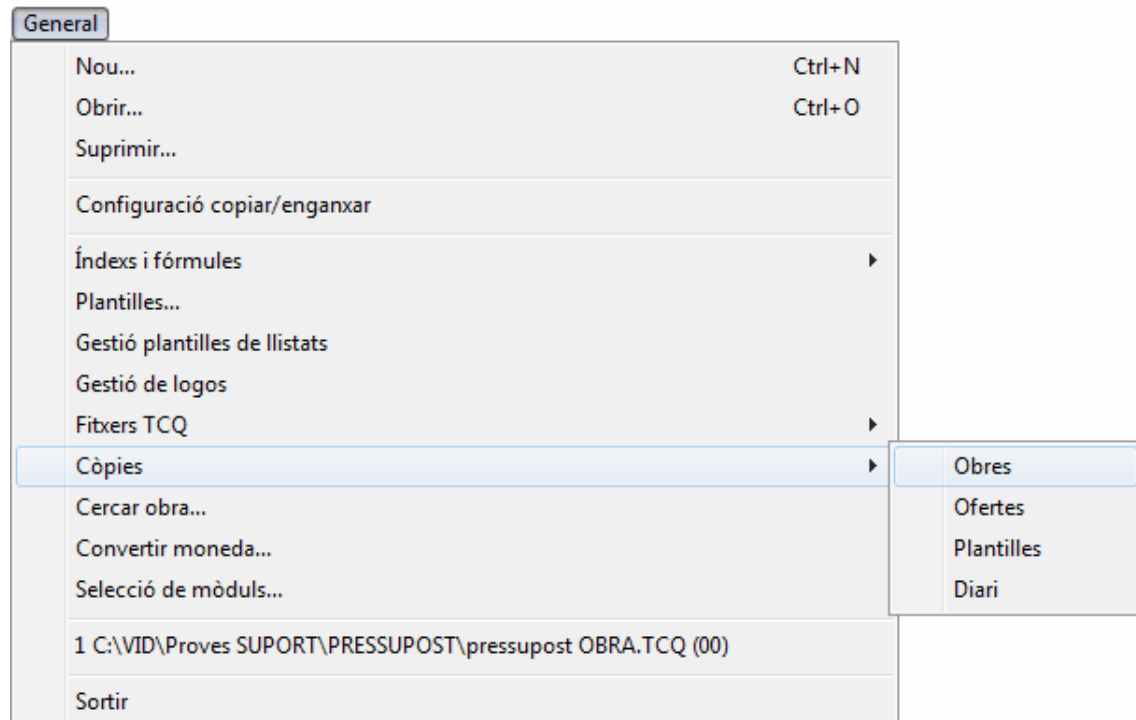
General

Nou... Ctrl+N
Obrir... Ctrl+O
Suprimir...

Configuració copiar/enganxar

Índexs i fórmules
Plantilles...
Gestió plantilles de llistats
Gestió de logos
Fitxers TCQ
Còpies
Cercar obra...
Convertir moneda...
Selecció de mòduls...

1 C:\VID\Proves SUPORT\PRESSUPOST\pressupost OBRA.TCQ (00)

Sortir

Obres
Ofertes
Plantilles
Diari